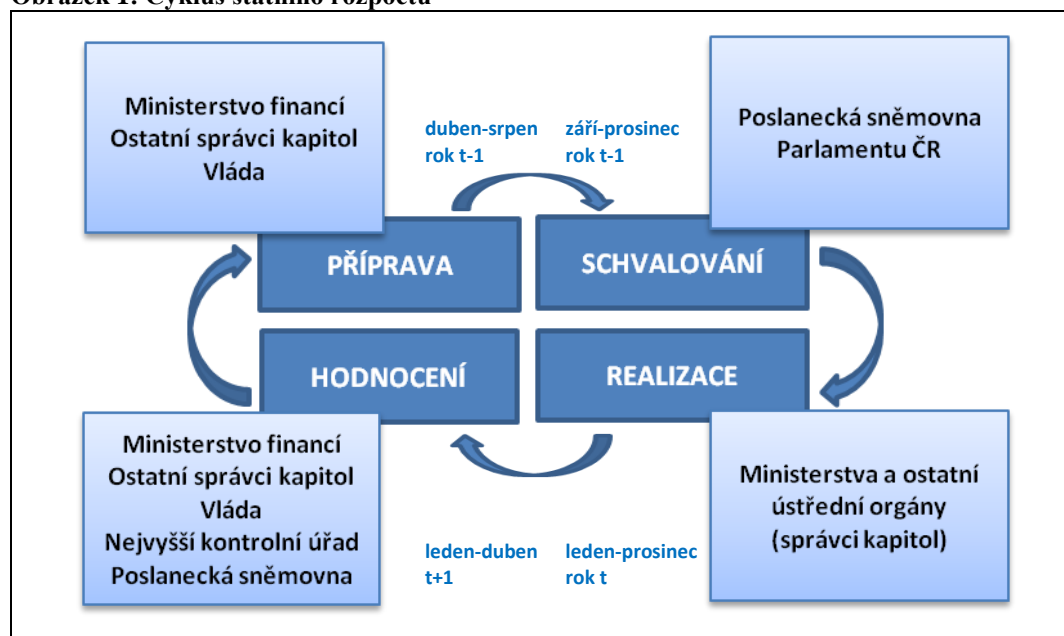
Obrázek 1: Cyklus státního rozpočtu

Ministerstvo financí
Ostatní správci kapitol
Vláda

duben-srpen
rok t-1

září-prosinec
rok t-1

Poslanecká sněmovna
Parlamentu ČR

PŘÍPRAVA

SCHVALOVÁNÍ

HODNOCENÍ

REALIZACE

Ministerstvo financí
Ostatní správci kapitol
Vláda
Nejvyšší kontrolní úřad
Poslanecká sněmovna

leden-duben
t+1

leden-prosinec
rok t

Ministerstva a ostatní
ústřední orgány
(správci kapitol)